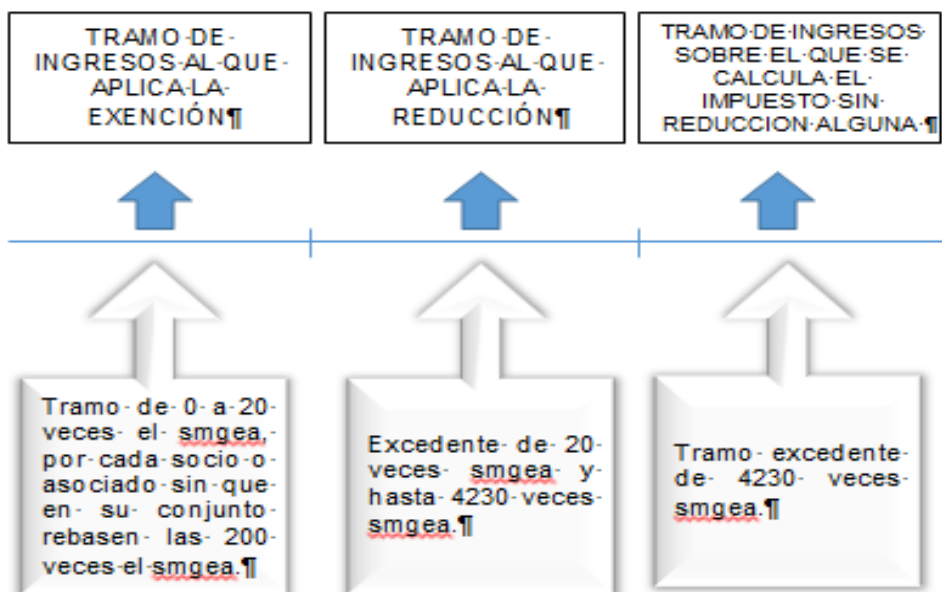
TRAMO DE INGRESOS AL QUE APLICA LA EXENCIÓN¶

TRAMO DE INGRESOS AL QUE APLICA LA REDUCCIÓN¶

TRAMO DE INGRESOS SOBRE EL QUE SE CALCULA EL IMPUESTO SIN REDUCCION ALGUNA ¶

Tramo de 0 a 20 veces el smgea, por cada socio o asociado sin que en su conjunto rebasen las 200 veces el smgea.¶

Excedente de 20 veces smgea y hasta 4230 veces smgea.¶

Tramo excedente de 4230 veces smgea.¶